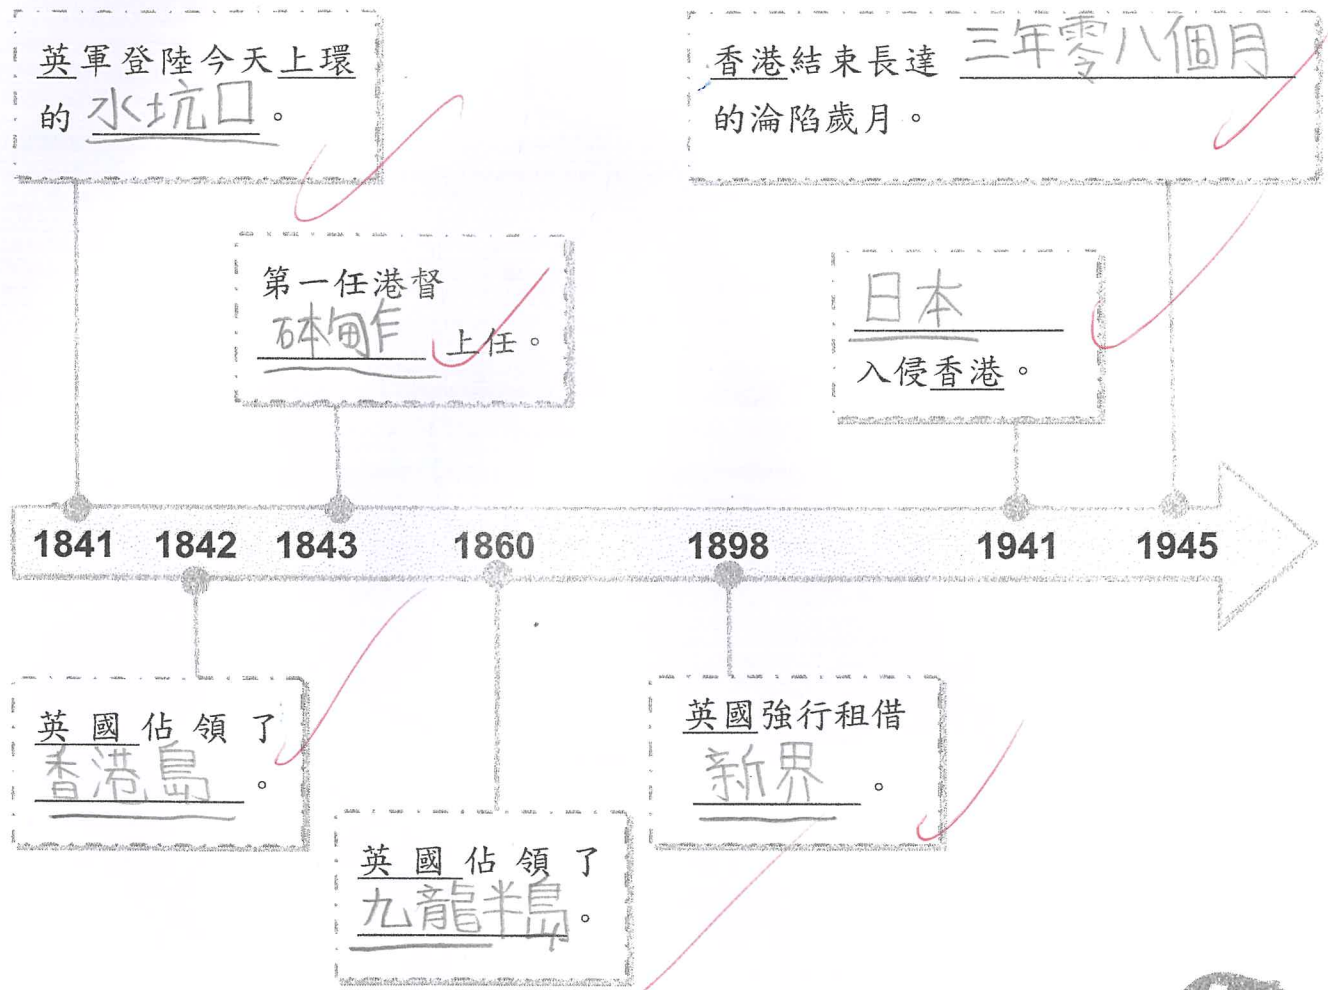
英軍登陸今天上環的 水坑口 。

第一任港督 砵甸乍 上任。

香港結束長達 三年零八個月 的淪陷歲月。

日本 入侵香港。

1841 1842 1843 1860 1898 1941 1945

英國佔領了 香港島 。

英國佔領了 九龍半島 。

英國強行租借 新界 。